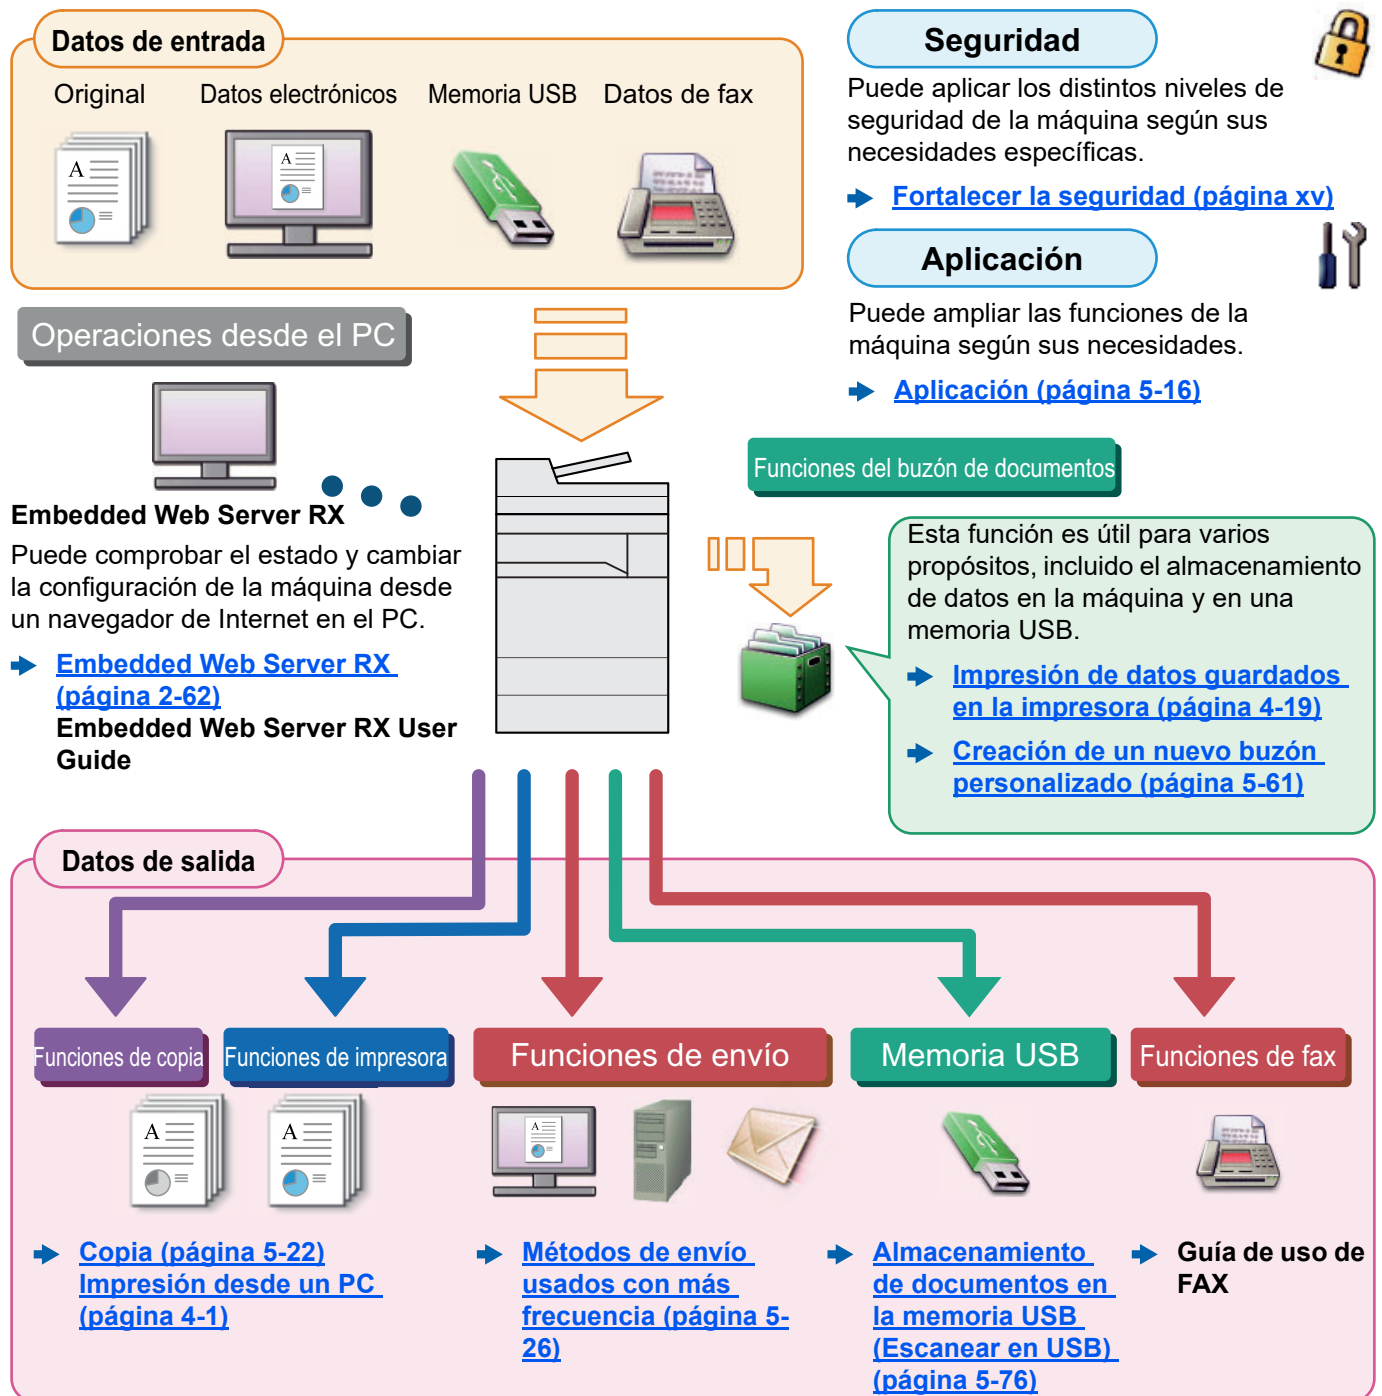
Datos de entrada

Original

Datos electrónicos

Memoria USB

Datos de fax

A

A

Seguridad

Puede aplicar los distintos niveles de seguridad de la máquina según sus necesidades específicas.

Fortalecer la seguridad (página xv)

Aplicación

Puede ampliar las funciones de la máquina según sus necesidades.

Aplicación (página 5-16)

Operaciones desde el PC

Embedded Web Server RX

Puede comprobar el estado y cambiar la configuración de la máquina desde un navegador de Internet en el PC.

Embedded Web Server RX (página 2-62)

Embedded Web Server RX User Guide

Funciones del buzón de documentos

Esta función es útil para varios propósitos, incluido el almacenamiento de datos en la máquina y en una memoria USB.

Impresión de datos guardados en la impresora (página 4-19)

Creación de un nuevo buzón personalizado (página 5-61)

Datos de salida

Funciones de copia

Funciones de impresora

Funciones de envío

Memoria USB

Funciones de fax

A

A

A

Copia (página 5-22)

Impresión desde un PC (página 4-1)

Métodos de envío usados con más frecuencia (página 5-26)

Almacenamiento de documentos en la memoria USB (Escanear en USB) (página 5-76)

Guía de uso de FAX